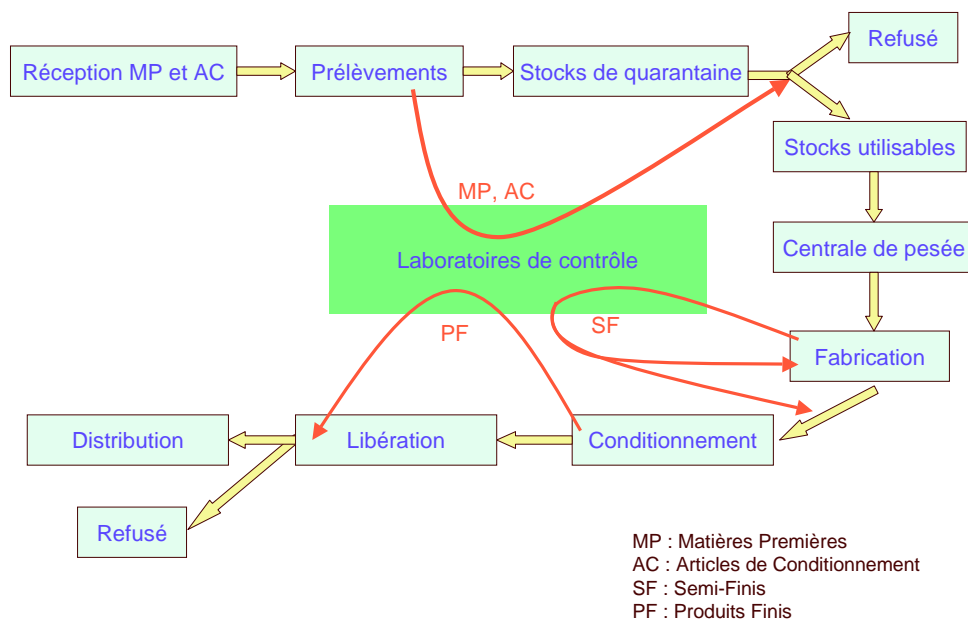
Réception MP et AC
Prélèvements
Stocks de quarantaine
Refusé
Stocks utilisables
MP, AC
Laboratoires de contrôle
Centrale de pesée
PF
SF
Fabrication
Distribution
Libération
Conditionnement
Refusé

MP : Matières Premières
AC : Articles de Conditionnement
SF : Semi-Finis
PF : Produits Finis